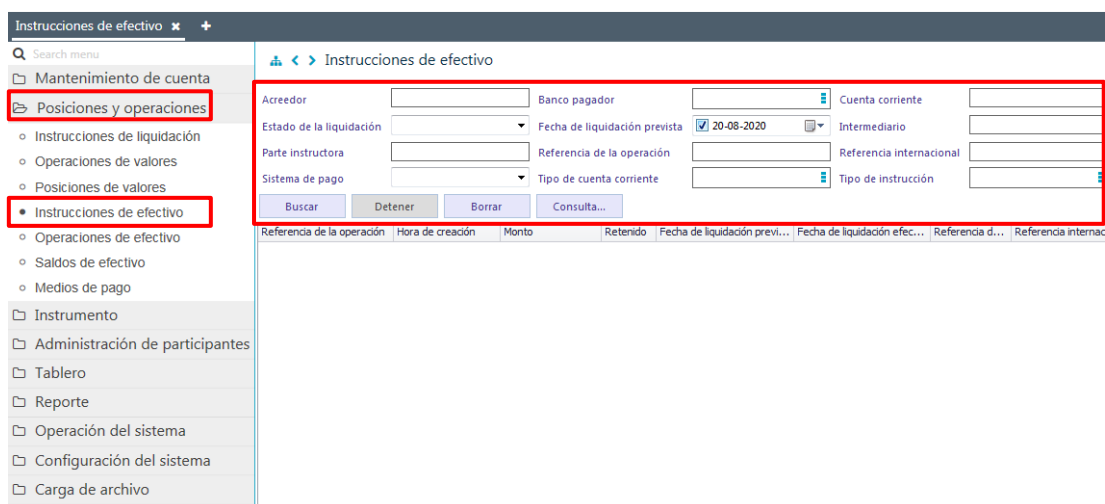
Instrucciones de efectivo ✖ +

Search menu

Mantenimiento de cuenta

Posiciones y operaciones

Instrucciones de liquidación

Operaciones de valores

Posiciones de valores

Instrucciones de efectivo

Operaciones de efectivo

Saldos de efectivo

Medios de pago

Instrumento

Administración de participantes

Tablero

Reporte

Operación del sistema

Configuración del sistema

Carga de archivo

< > Instrucciones de efectivo

Acreedor

Banco pagador

Cuenta corriente

Estado de la liquidación

Fecha de liquidación prevista

20-08-2020

Intermediario

Parte instructora

Referencia de la operación

Referencia internacional

Sistema de pago

Tipo de cuenta corriente

Tipo de instrucción

Buscar

Detener

Borrar

Consulta...

| Referencia de la operación | Hora de creación | Monto | Retenido | Fecha de liquidación previ... | Fecha de liquidación efec... | Referencia d... | Referencia internac |
|---|---|---|---|---|---|---|---|